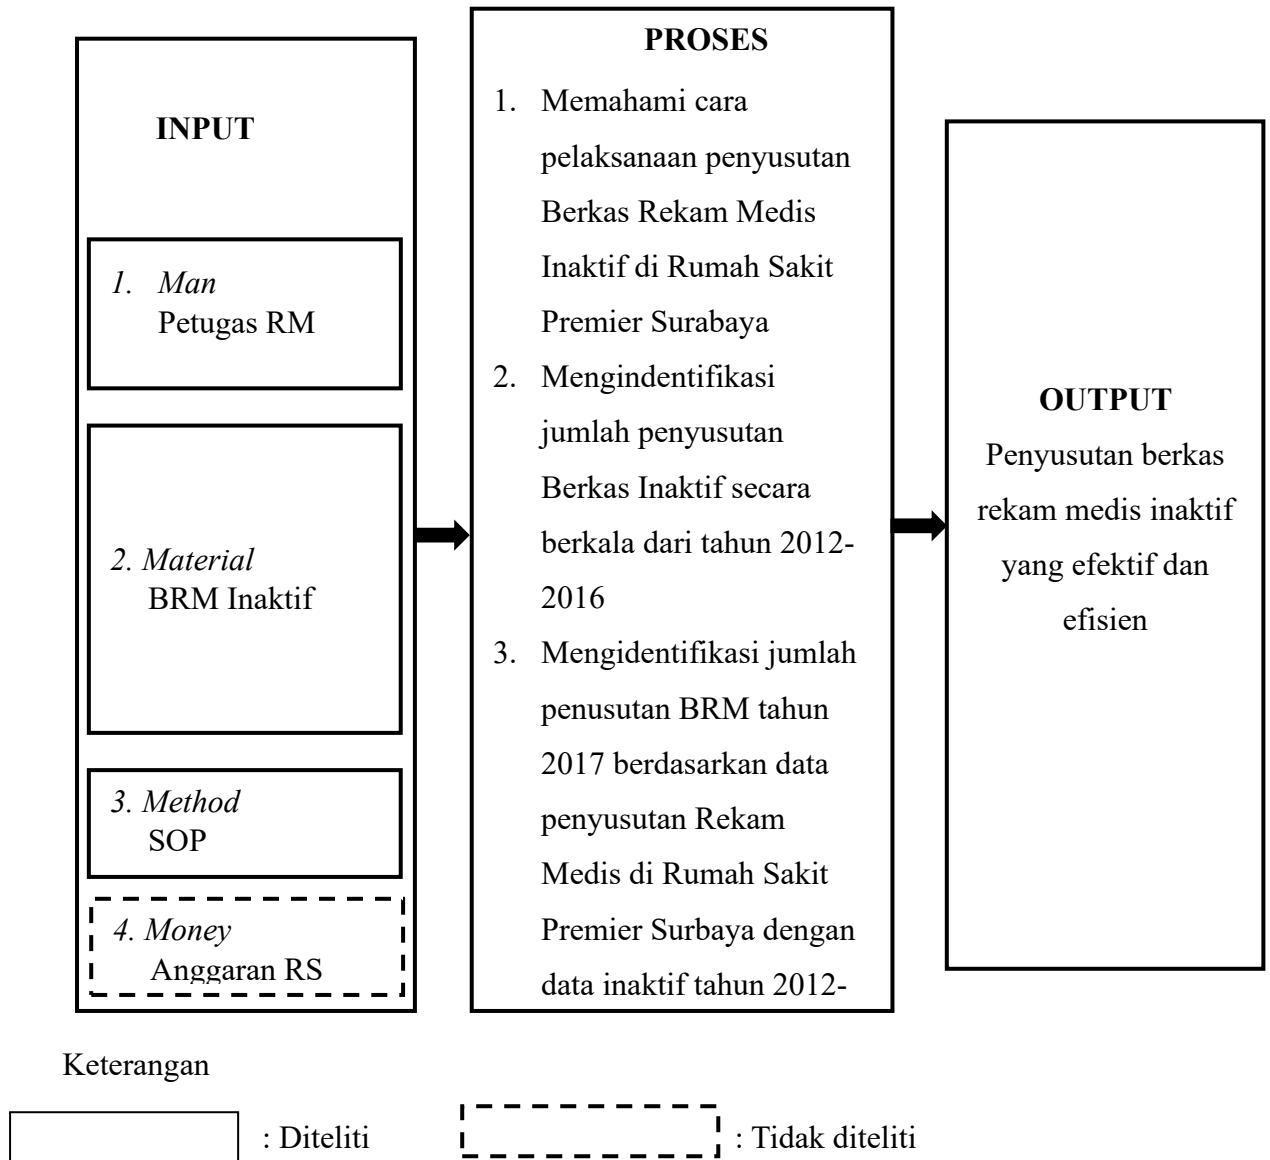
INPUT

*1. Man*
Petugas RM

*2. Material*
BRM Inaktif

*3. Method*
SOP

*4. Money*
Anggaran RS

PROSES

1. Memahami cara pelaksanaan penyusutan Berkas Rekam Medis Inaktif di Rumah Sakit Premier Surabaya
2. Mengindentifikasi jumlah penyusutan Berkas Inaktif secara berkala dari tahun 2012-2016
3. Mengidentifikasi jumlah penusutan BRM tahun 2017 berdasarkan data penyusutan Rekam Medis di Rumah Sakit Premier Surbaya dengan data inaktif tahun 2012-

OUTPUT
Penyusutan berkas rekam medis inaktif yang efektif dan efisien

Keterangan

: Diteliti

: Tidak diteliti